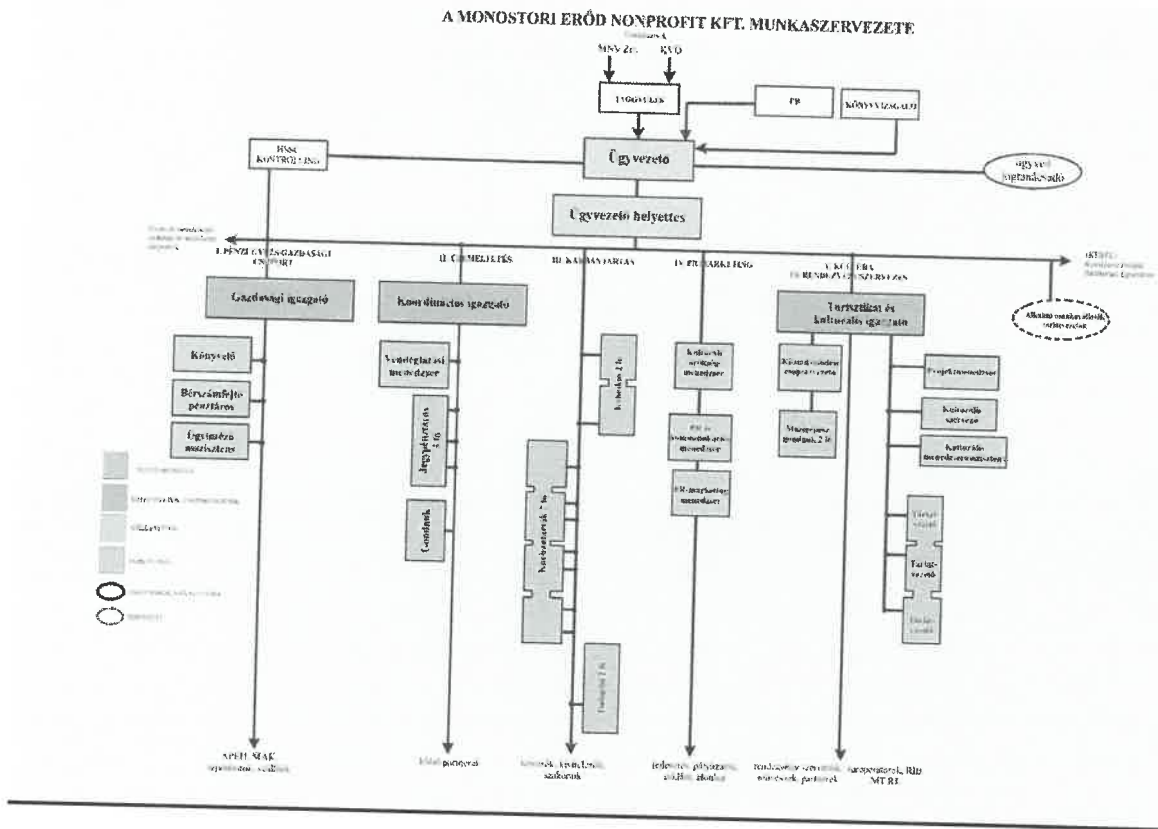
A MONOSTORI ERŐD NONPROFIT KFT. MUNKASZERVEZETE

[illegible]

MNV Zrt.

KVO

TAGGYŰLÉS

FB

KÖNYVVIZSGÁLÓ

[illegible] KONTROLLING

Ügyvezető

ügyvédi tanácsadó

Ügyvezető helyettes

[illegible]

I. PÉNZÜGYI-GAZDASÁGI CSOPORT

II. ÜZEMELTETÉS

III. KARBANTARTÁS

IV. PR-MARKETING

V. KULTÚRA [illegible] RENDEZVÉNYSZERVEZÉS

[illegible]

Gazdasági igazgató

Koordinációs igazgató

Tartalmi és kulturális igazgató

Alkalmi munkavállalók, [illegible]

Könyvelő

Bérszámfejtő pénztáros

Ügyintéző asszisztens

Vendéglátási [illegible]

Jegypénztáros 3 fő

Gondnok

Karbantartók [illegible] fő

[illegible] 2 fő

Takarító 2 fő

Kulturális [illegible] menedzser

PR és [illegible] menedzser

PR-marketing menedzser

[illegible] csoportvezető

Muzeológus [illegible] 2 fő

Projektmenedzser

Kulturális szervező

Kulturális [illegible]

Tárlatvezető

Tárlatvezető

Tárlatvezető

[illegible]

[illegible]

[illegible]

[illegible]

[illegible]

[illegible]

APEH, MÁK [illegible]

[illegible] partnerei

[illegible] szakértők

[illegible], pályázatok, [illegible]

rendezvény szervezők, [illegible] partnerek

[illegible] RID MT RT